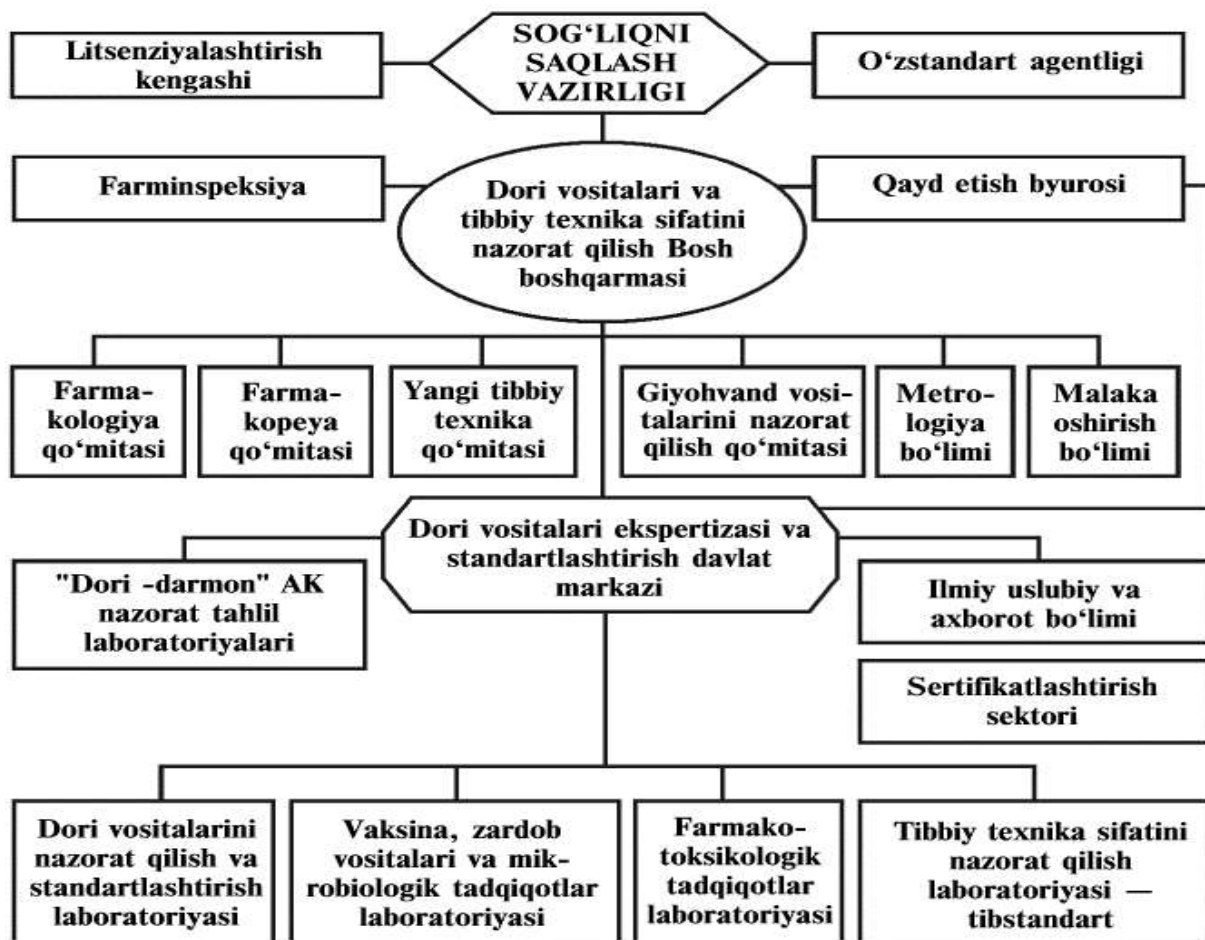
SOG‘LIQNI SAQLASH VAZIRLIGI

Litsenziyalashtirish kengashi

O‘zstandart agentligi

Farminspeksiya

Dori vositalari va tibbiy texnika sifatini nazorat qilish Bosh boshqarmasi

Qayd etish byurosi

Farmakologiya qo‘mitasi

Farmakopeya qo‘mitasi

Yangi tibbiy texnika qo‘mitasi

Giyohvand vositalarini nazorat qilish qo‘mitasi

Metrologiya bo‘limi

Malaka oshirish bo‘limi

Dori vositalari ekspertizasi va standartlashtirish davlat markazi

"Dori -darmon" AK nazorat tahlil laboratoriyalari

Ilmiy uslubiy va axborot bo‘limi

Sertifikatlashtirish sektori

Dori vositalarini nazorat qilish va standartlashtirish laboratoriyasi

Vaksina, zardob vositalari va mikrobiologik tadqiqotlar laboratoriyasi

Farmakotoksikologik tadqiqotlar laboratoriyasi

Tibbiy texnika sifatini nazorat qilish laboratoriyasi — tibstandart